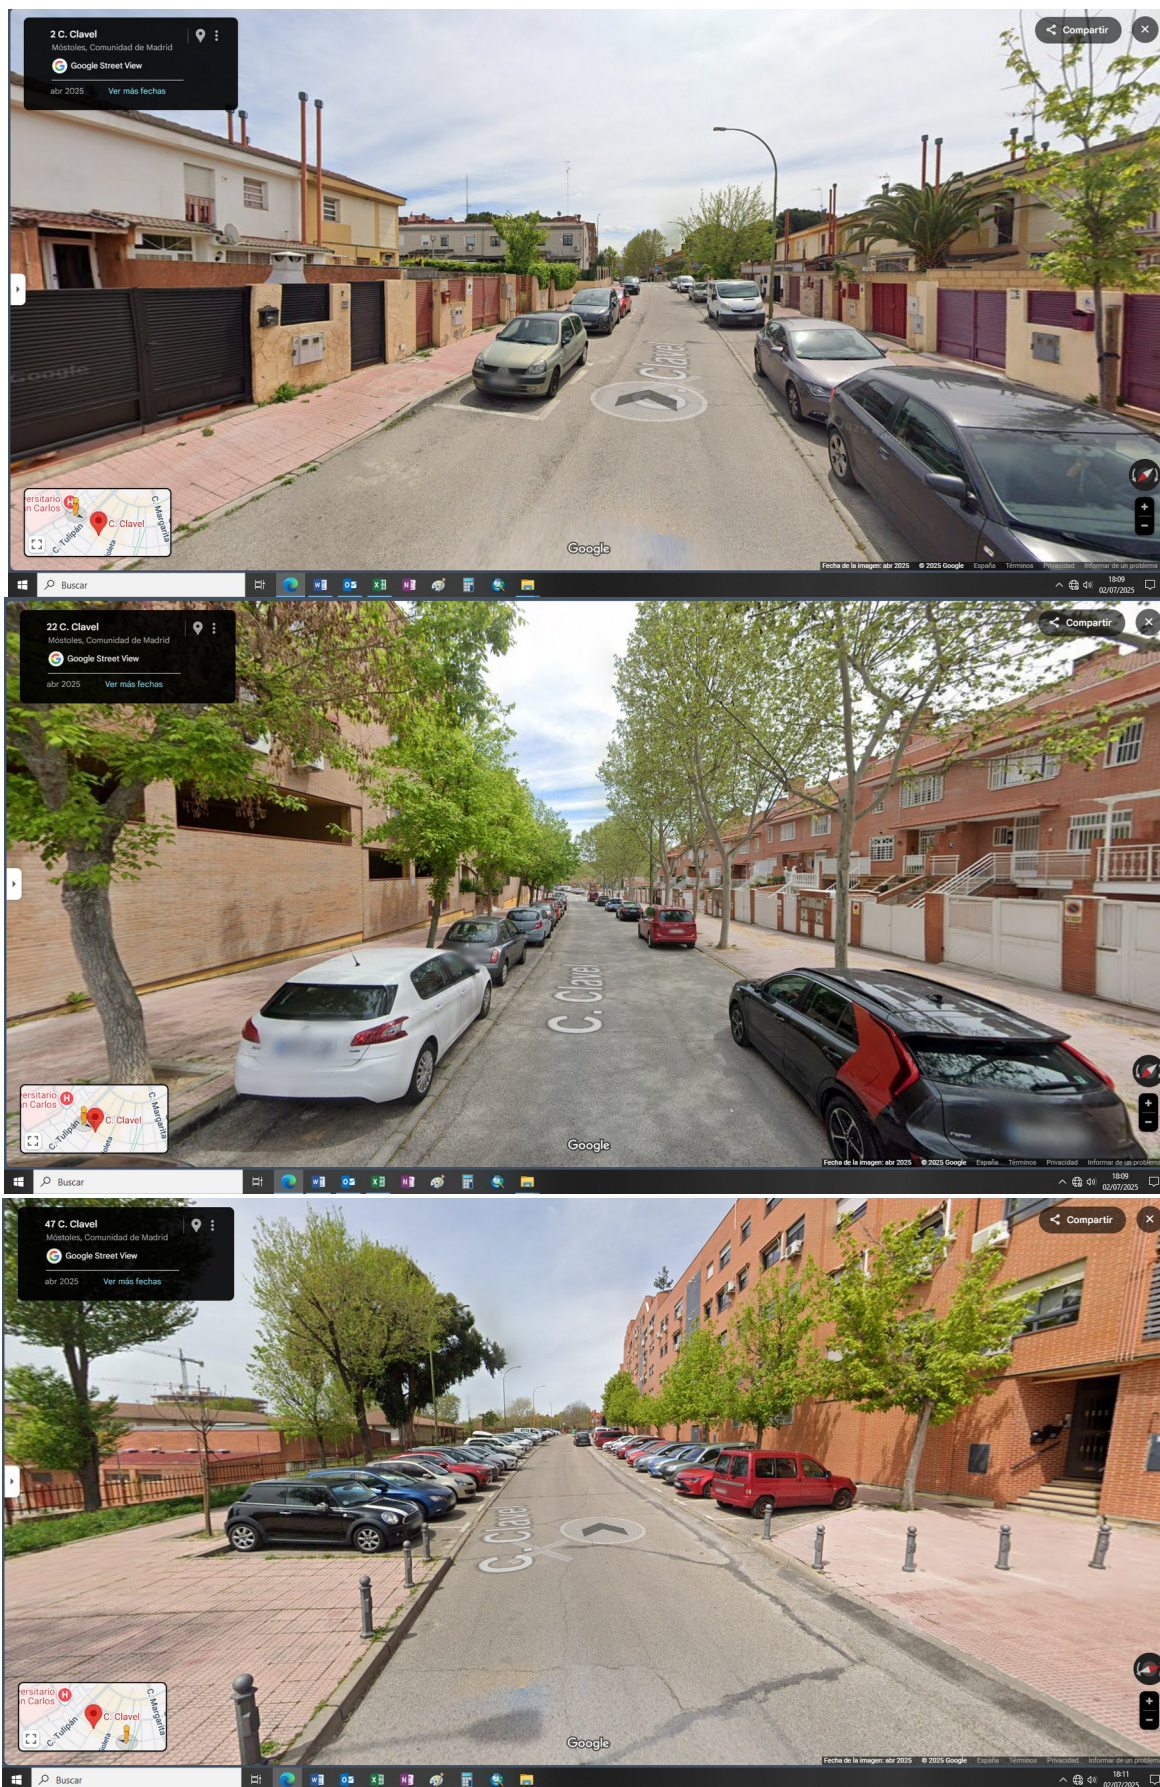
2 C. Clavel
Móstoles, Comunidad de Madrid
Google Street View
abr 2025
Ver más fechas

Compartir

C. Clavel

ersitario
n Carlos
C. Clavel
C. Tulipán
C. Margarita

Google
Fecha de la imagen: abr 2025 © 2025 Google España Términos Privacidad Informar de un problema

Buscar
18:09
02/07/2025

22 C. Clavel
Móstoles, Comunidad de Madrid
Google Street View
abr 2025
Ver más fechas

Compartir

C. Clavel

ersitario
n Carlos
C. Clavel
C. Tulipán
C. Margarita

Google
Fecha de la imagen: abr 2025 © 2025 Google España Términos Privacidad Informar de un problema

Buscar
18:09
02/07/2025

47 C. Clavel
Móstoles, Comunidad de Madrid
Google Street View
abr 2025
Ver más fechas

Compartir

C. Clavel

ersitario
n Carlos
C. Clavel
C. Tulipán
C. Margarita

Google
Fecha de la imagen: abr 2025 © 2025 Google España Términos Privacidad Informar de un problema

Buscar
18:11
02/07/2025